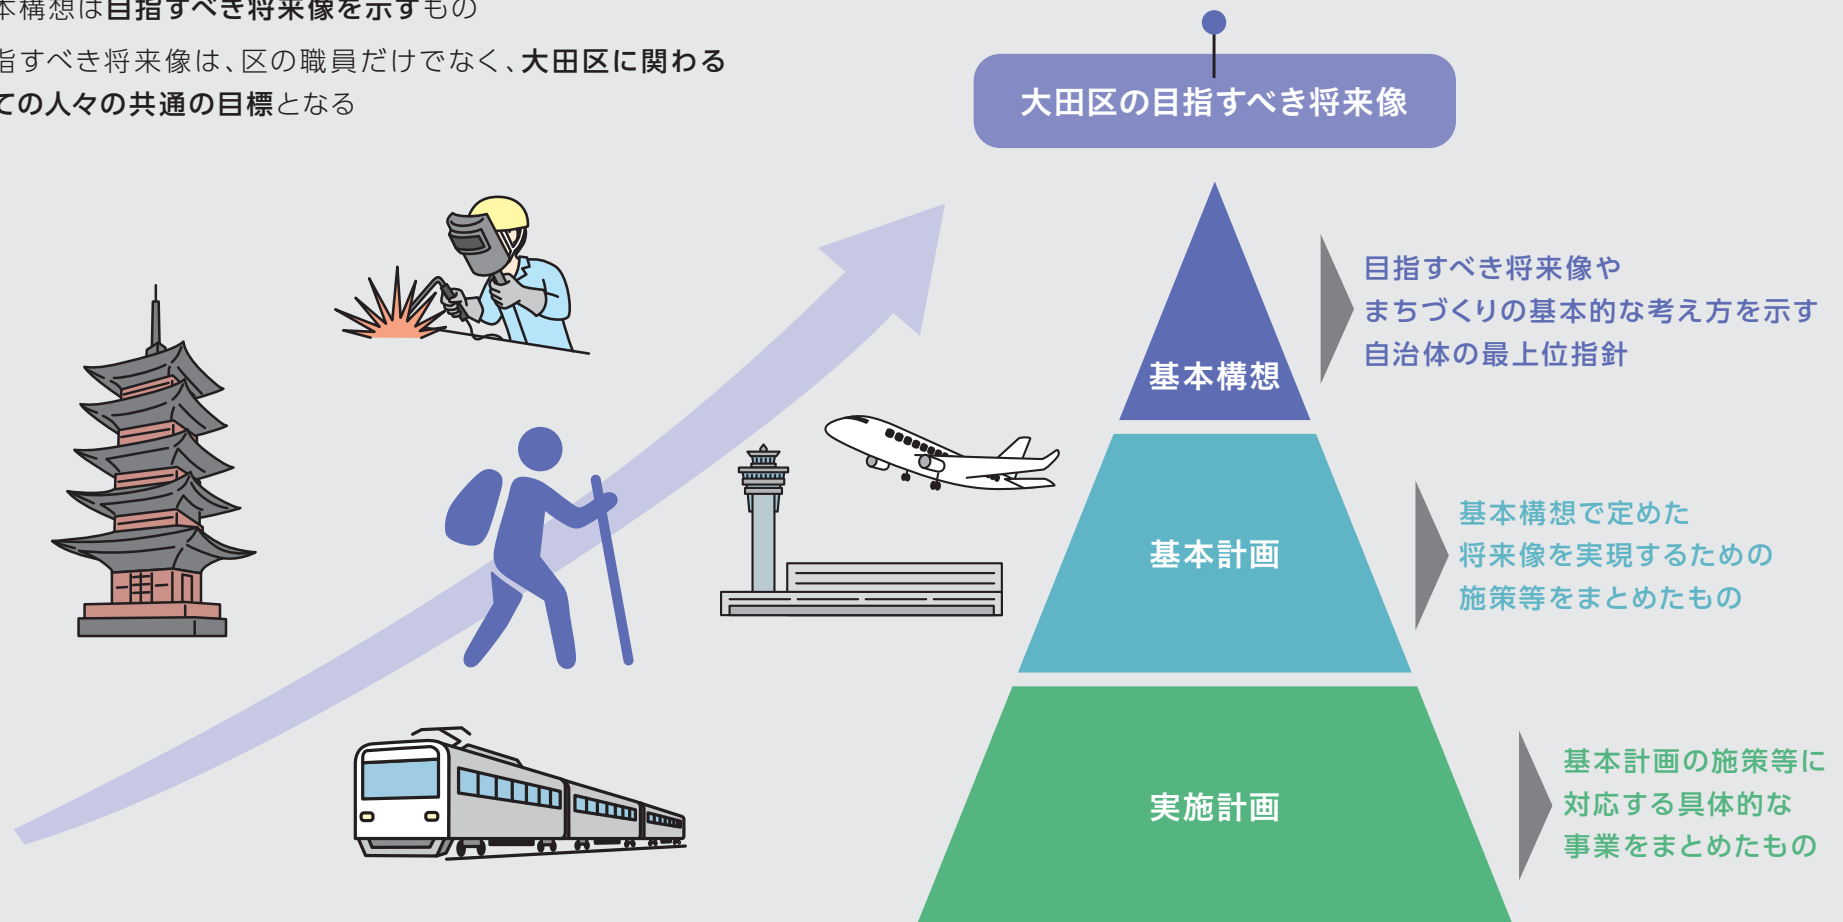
本構想は目指すべき将来像を示すもの

指すべき将来像は、区の職員だけでなく、大田区に関わる
ての人々の共通の目標となる

大田区の目指すべき将来像

基本構想

目指すべき将来像や
まちづくりの基本的な考え方を示す
自治体の最上位指針

基本計画

基本構想で定めた
将来像を実現するための
施策等をまとめたもの

実施計画

基本計画の施策等に
対応する具体的な
事業をまとめたもの